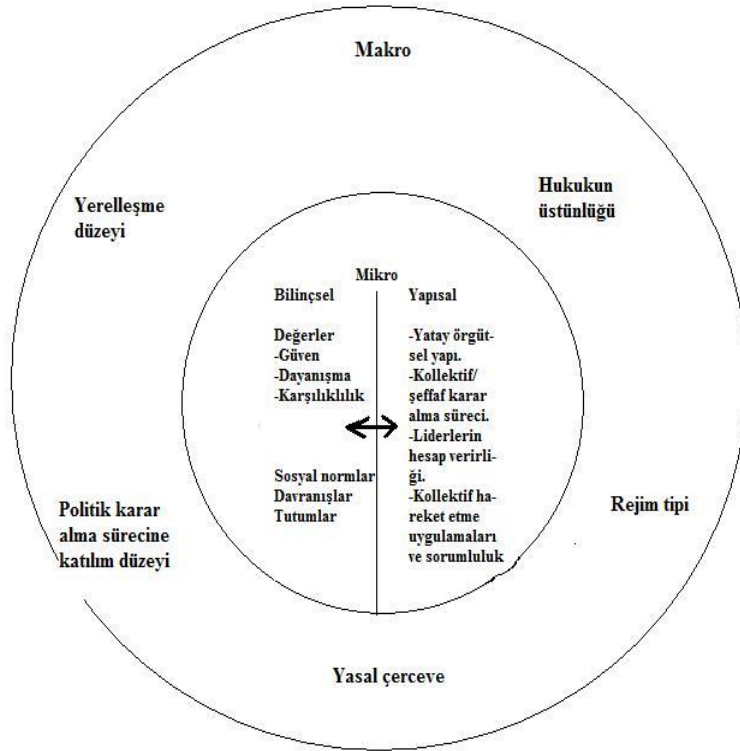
Makro

Yerelleşme düzeyi

Hukukun üstünlüğü

Mikro

Bilinçsel

Değerler
-Güven
-Dayanışma
-Karşılıklılık

Sosyal normlar
Davranışlar
Tutumlar

Yapısal

-Yatay örgütsel yapı.
-Kollektif/ şeffaf karar alma süreci.
-Liderlerin hesap verirliği.
-Kollektif hareket etme uygulamaları ve sorumluluk

Politik karar alma sürecine katılım düzeyi

Rejim tipi

Yasal çerceve